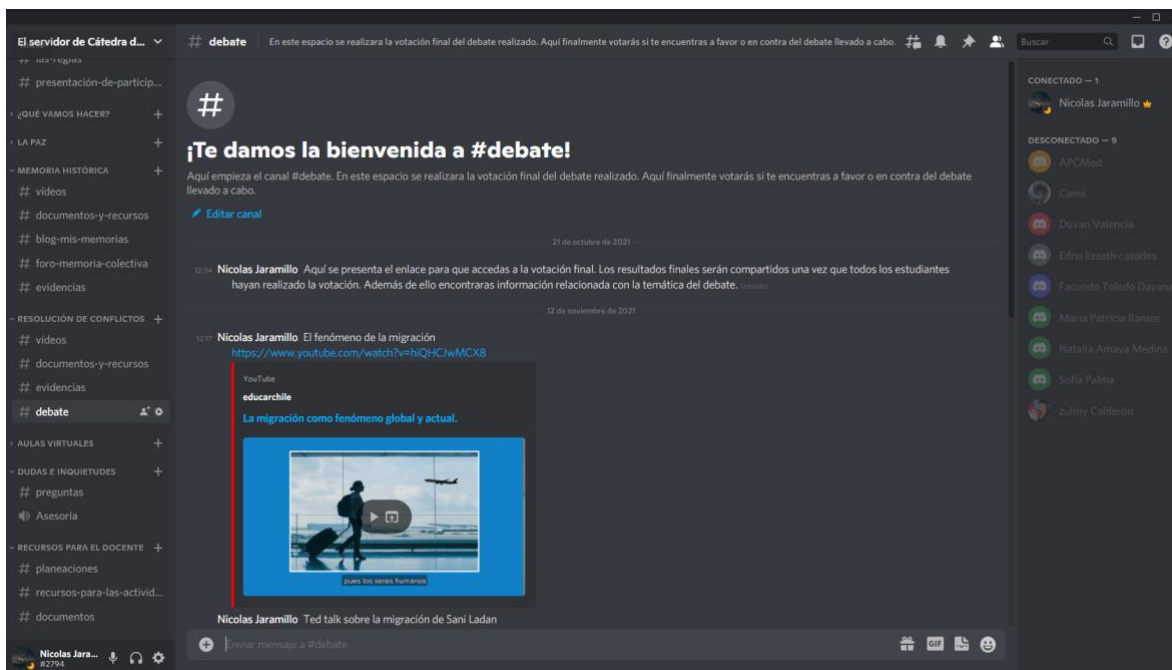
El servidor de Cátedra d...

# las-reglas
# presentación-de-particip...
¿QUÉ VAMOS HACER?
LA PAZ
MEMORIA HISTÓRICA
# videos
# documentos-y-recursos
# blog-mis-memorias
# foro-memoria-colectiva
# evidencias
RESOLUCIÓN DE CONFLICTOS
# videos
# documentos-y-recursos
# evidencias
# debate
AULAS VIRTUALES
DUDAS E INQUIETUDES
# preguntas
Asesoría
RECURSOS PARA EL DOCENTE
# planeaciones
# recursos-para-las-activid...
# documentos
Nicolas Jara... #2794

# debate | En este espacio se realizara la votación final del debate realizado. Aquí finalmente votarás si te encuentras a favor o en contra del debate llevado a cabo.

Buscar

#

¡Te damos la bienvenida a #debate!

Aquí empieza el canal #debate. En este espacio se realizara la votación final del debate realizado. Aquí finalmente votarás si te encuentras a favor o en contra del debate llevado a cabo.

Editar canal

21 de octubre de 2021

12:34 Nicolas Jaramillo Aquí se presenta el enlace para que accedas a la votación final. Los resultados finales serán compartidos una vez que todos los estudiantes hayan realizado la votación. Además de ello encontraras información relacionada con la temática del debate. (editado)

12 de noviembre de 2021

12:17 Nicolas Jaramillo El fenómeno de la migración
https://www.youtube.com/watch?v=hiQHCJwMCX8

YouTube
educarchile
La migración como fenómeno global y actual.
pues los seres humanos

Nicolas Jaramillo Ted talk sobre la migración de Sani Ladan

Enviar mensaje a #debate

CONECTADO — 1
Nicolas Jaramillo
DESCONECTADO — 9
APCMed
Cams
Duvan Valencia
Edna lizzeth casades
Facundo Toledo Dayana
Maria Patricia Ramos
Natalia Amaya Medina
Sofia Palma
zulmy Calderón